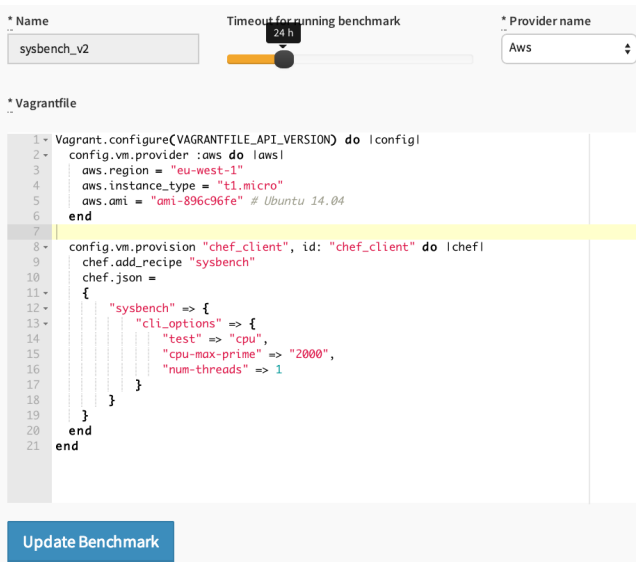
* Name
sysbench_v2

Timeout for running benchmark
24 h

* Provider name
Aws

* Vagrantfile

1 Vagrant.configure(VAGRANTFILE_API_VERSION) do |config|
2 config.vm.provider :aws do |aws|
3 aws.region = "eu-west-1"
4 aws.instance_type = "t1.micro"
5 aws.ami = "ami-896c96fe" # Ubuntu 14.04
6 end
7
8 config.vm.provision "chef_client", id: "chef_client" do |chef|
9 chef.add_recipe "sysbench"
10 chef.json =
11 {
12 "sysbench" => {
13 "cli_options" => {
14 "test" => "cpu",
15 "cpu-max-prime" => "2000",
16 "num-threads" => 1
17 }
18 }
19 }
20 end
21 end

Update Benchmark